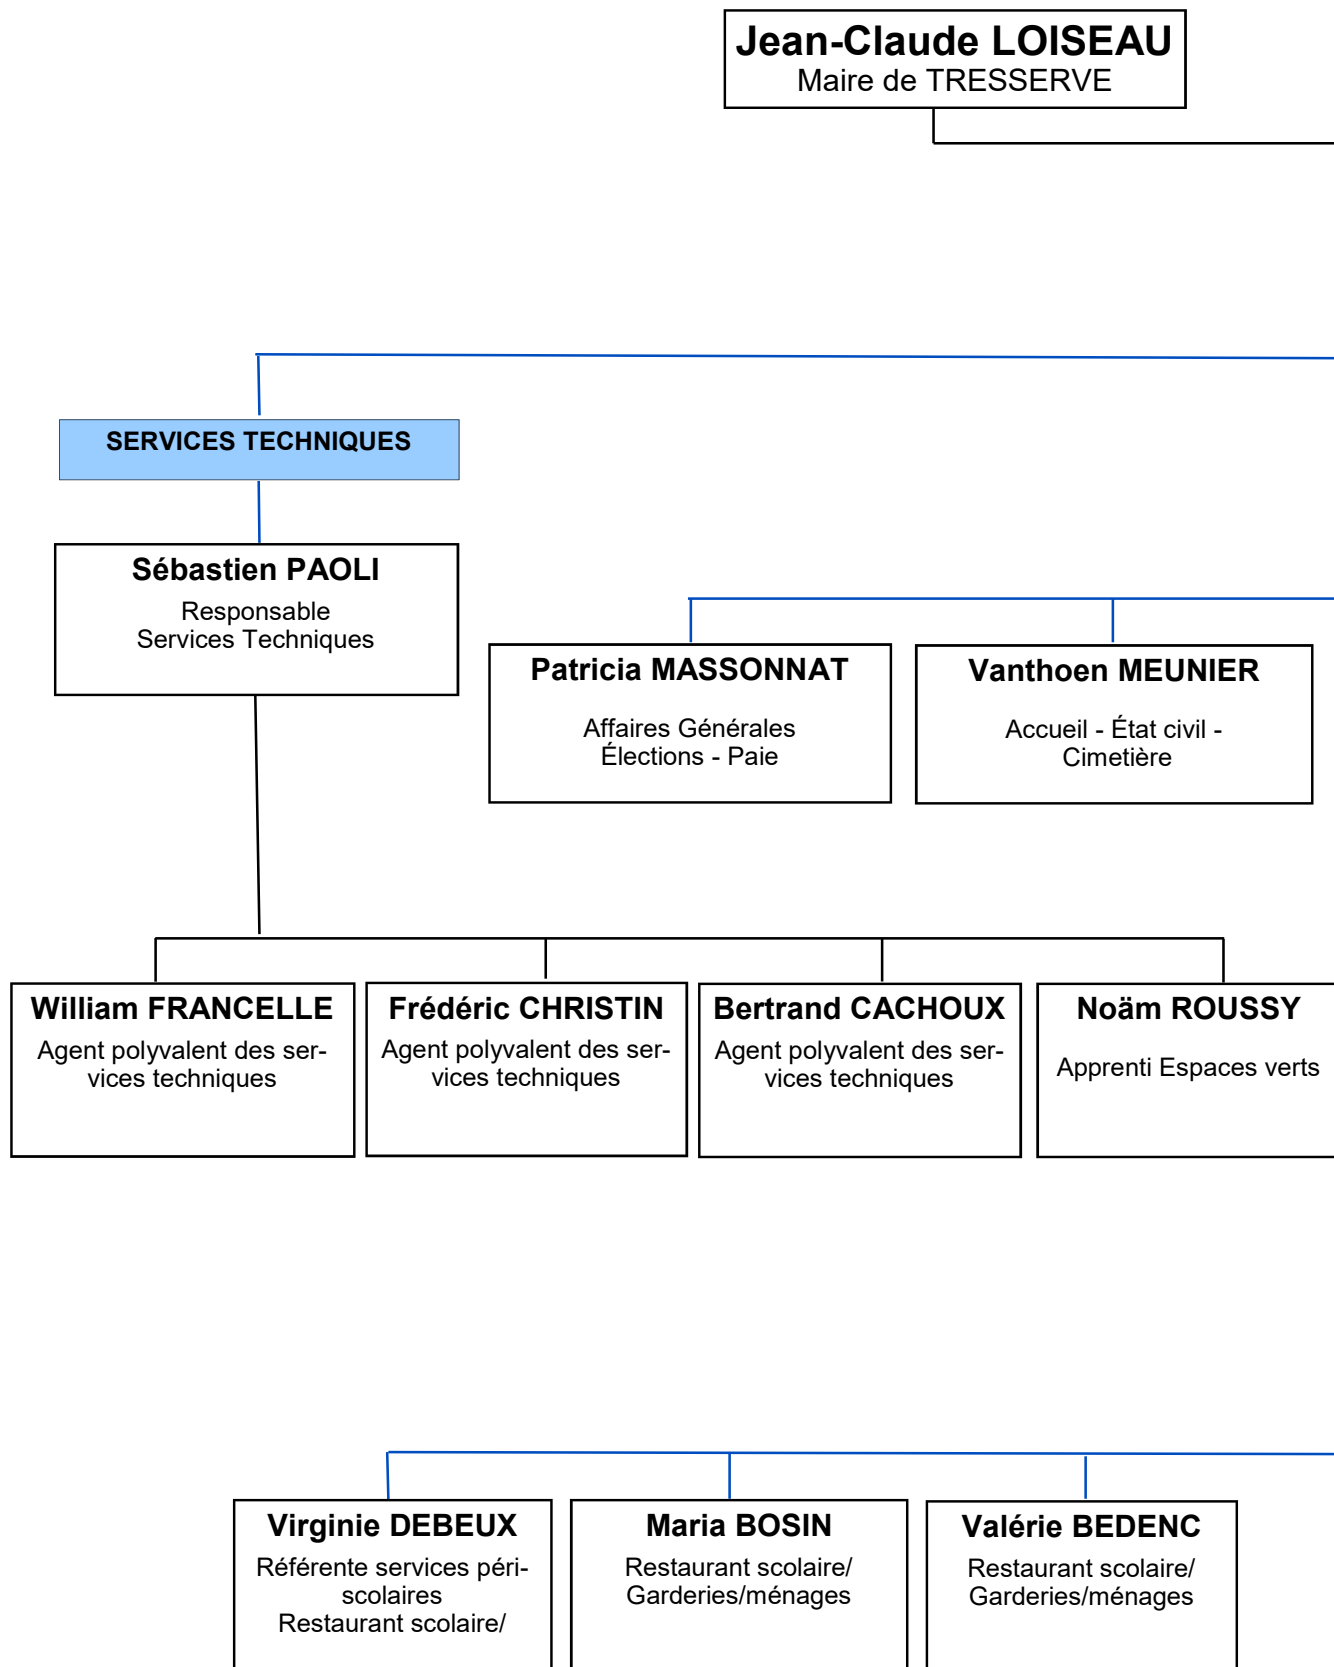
Jean-Claude LOISEAU
Maire de TRESSERVE

SERVICES TECHNIQUES

Sébastien PAOLI
Responsable
Services Techniques

Patricia MASSONNAT
Affaires Générales
Élections - Paie

Vanthoen MEUNIER
Accueil - État civil - Cimetière

William FRANCELLE
Agent polyvalent des services techniques

Frédéric CHRISTIN
Agent polyvalent des services techniques

Bertrand CACHOUX
Agent polyvalent des services techniques

Noäm ROUSSY
Apprenti Espaces verts

Virginie DEBEUX
Référente services périscolaires
Restaurant scolaire/

Maria BOSIN
Restaurant scolaire/
Garderies/ménages

Valérie BEDENC
Restaurant scolaire/
Garderies/ménages